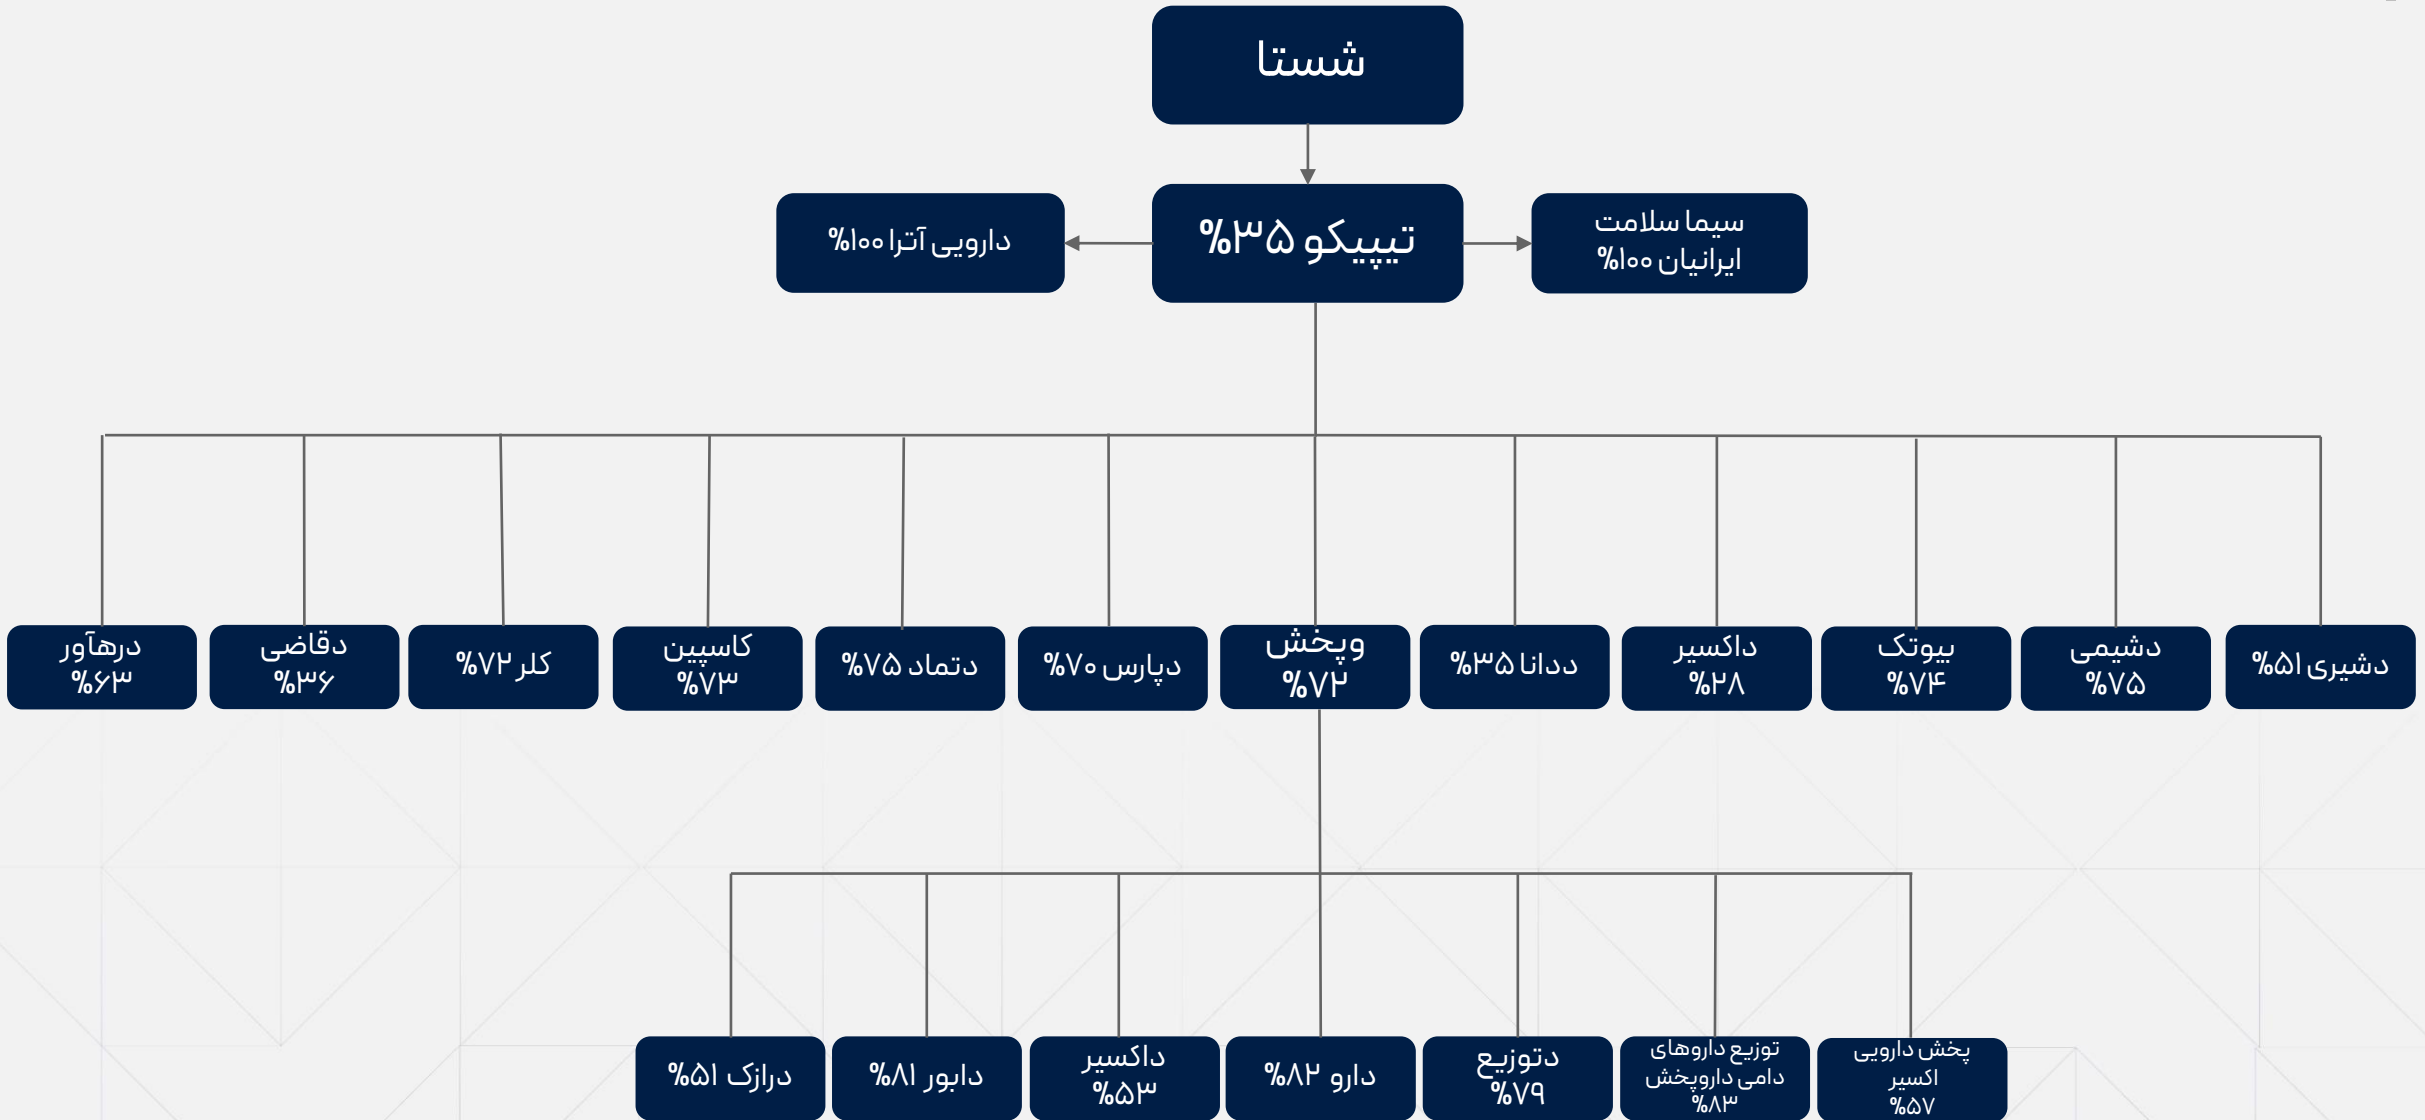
شستا

سیما سلامت ایرانیان ۱۰۰%

تیپیکو ۳۵%

دارویی آترا ۱۰۰%

دشیری ۵۱%

دشیمی ۷۵%

بیوتک ۷۴%

داکسیر ۲۸%

ددانا ۳۵%

وپخش ۷۲%

دپارس ۷۰%

دتماد ۷۵%

کاسپین ۷۳%

کلر ۷۲%

دقاضی ۳۶%

درهآور ۶۳%

پخش دارویی اکسیر ۵۷%

توزیع داروهای دامی داروپخش ۸۳%

دتوزیع ۷۹%

دارو ۸۲%

داکسیر ۵۳%

دابور ۸۱%

درازک ۵۱%